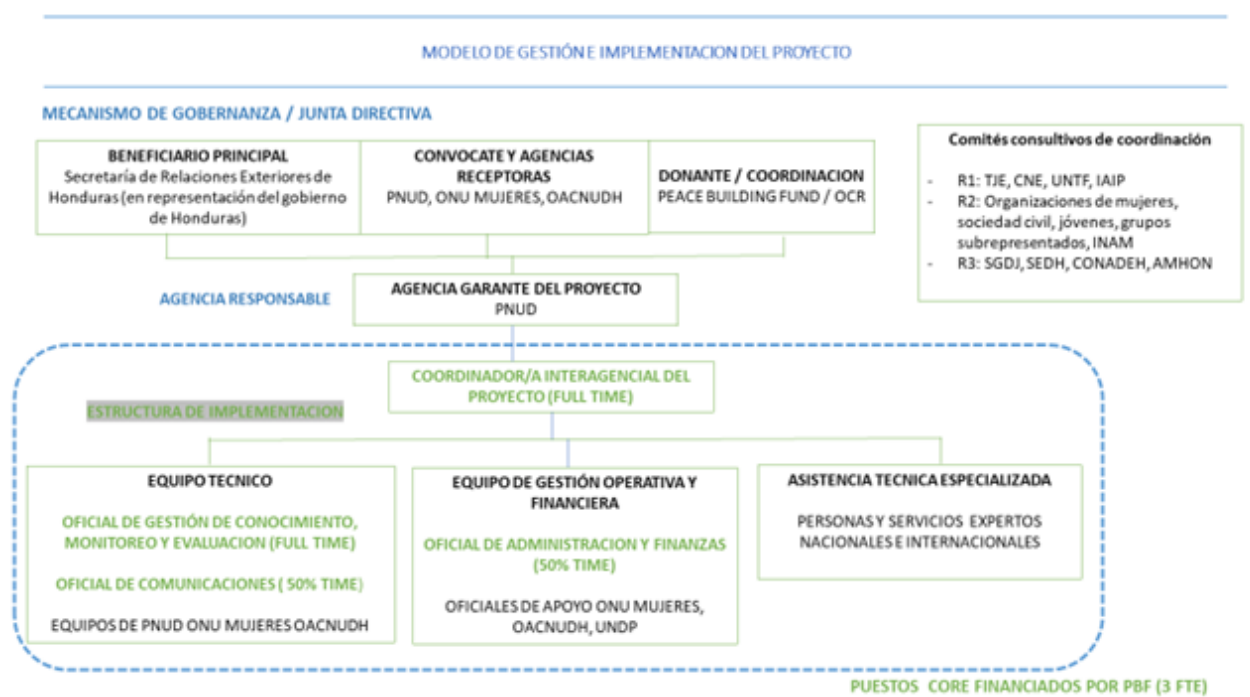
MODELO DE GESTIÓN E IMPLEMENTACION DEL PROYECTO

MECANISMO DE GOBERNANZA / JUNTA DIRECTIVA

BENEFICIARIO PRINCIPAL
Secretaría de Relaciones Exteriores de Honduras (en representación del gobierno de Honduras)

CONVOCATE Y AGENCIAS RECEPTORAS
PNUD, ONU MUJERES, OACNUDH

DONANTE / COORDINACION
PEACE BUILDING FUND / OCR

Comités consultivos de coordinación

- R1: TJE, CNE, UNTF, IAIP
- R2: Organizaciones de mujeres, sociedad civil, jóvenes, grupos subrepresentados, INAM
- R3: SGDJ, SEDH, CONADEH, AMHON

AGENCIA RESPONSABLE

AGENCIA GARANTE DEL PROYECTO
PNUD

COORDINADOR/A INTERAGENCIAL DEL PROYECTO (FULL TIME)

ESTRUCTURA DE IMPLEMENTACION

EQUIPO TECNICO

OFICIAL DE GESTIÓN DE CONOCIMIENTO, MONITOREO Y EVALUACION (FULL TIME)

OFICIAL DE COMUNICACIONES ( 50% TIME)

EQUIPOS DE PNUD ONU MUJERES OACNUDH

EQUIPO DE GESTIÓN OPERATIVA Y FINANCIERA

OFICIAL DE ADMINISTRACION Y FINANZAS (50% TIME)

OFICIALES DE APOYO ONU MUJERES, OACNUDH, UNDP

ASISTENCIA TECNICA ESPECIALIZADA

PERSONAS Y SERVICIOS EXPERTOS NACIONALES E INTERNACIONALES

PUESTOS CORE FINANCIADOS POR PBF (3 FTE)